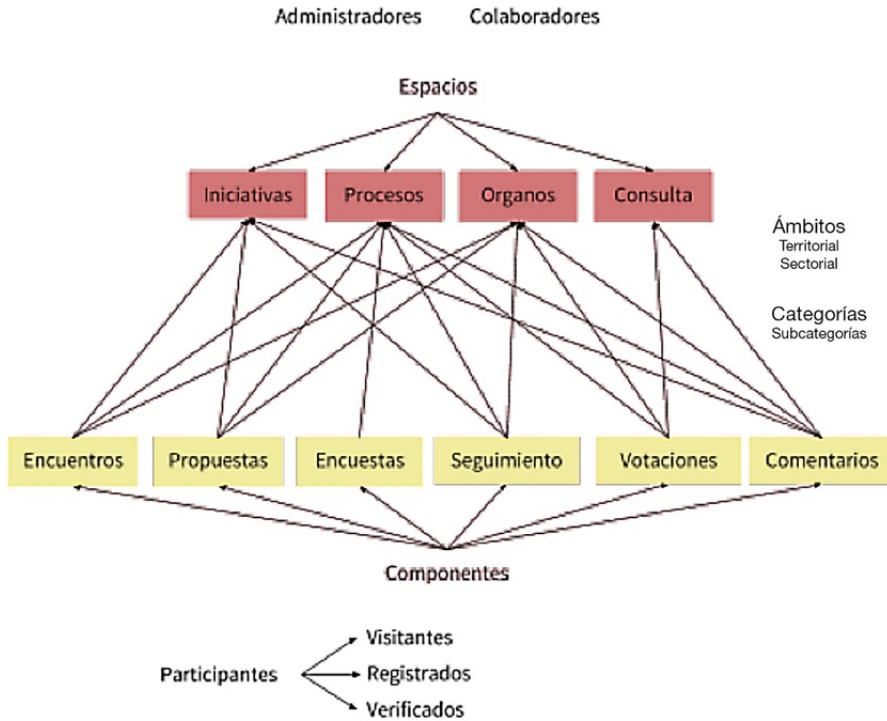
Administradores Colaboradores

Espacios

Iniciativas

Procesos

Organos

Consulta

Ámbitos
Territorial
Sectorial

Categorías
Subcategorías

Encuentros

Propuestas

Encuestas

Seguimiento

Votaciones

Comentarios

Componentes

Participantes

Visitantes

Registrados

Verificados